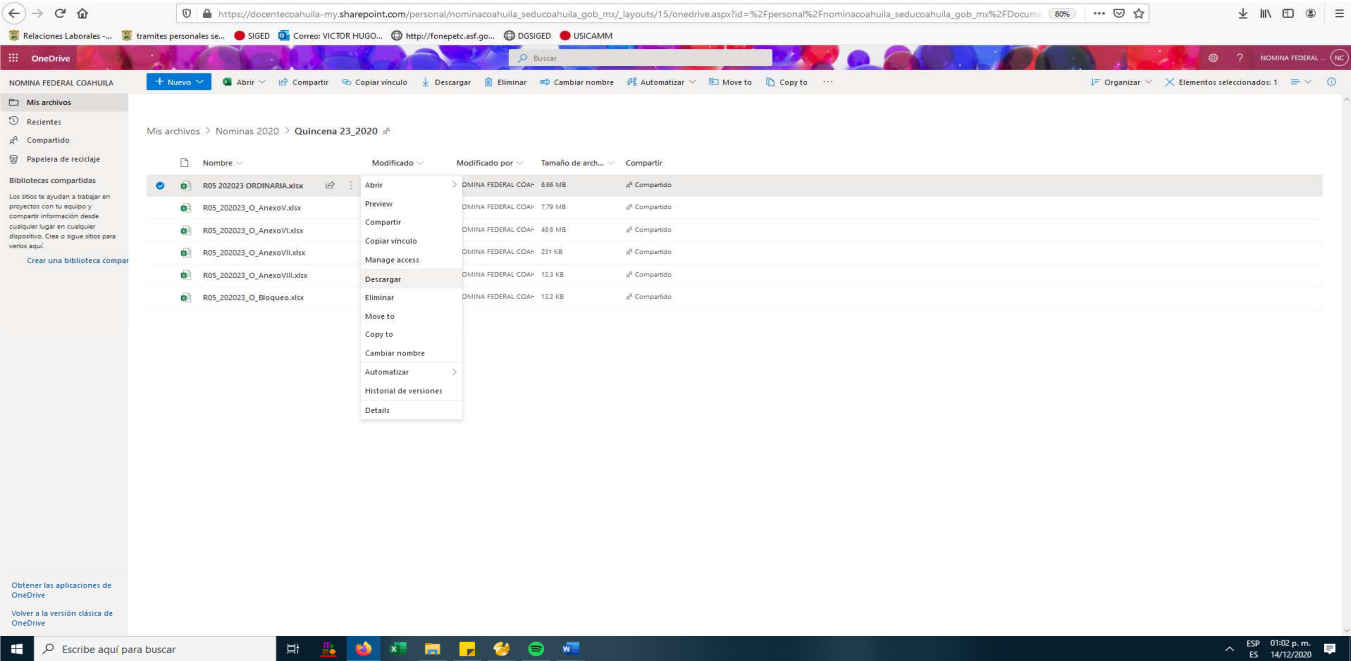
https://docentecoahuila-my.sharepoint.com/personal/nominacoahuila_seducoahuila_gob_mx/_layouts/15/onedrive.aspx?id=%2Fpersonal%2Fnominacoahuila_seducoahuila_gob_mx%2FDocume 80%

Relaciones Laborales -... tramites personales se... SIGED Correo: VICTOR HUGO... http://fonepetc.asf.go... DGSIGED USICAMM

OneDrive Buscar NOMINA FEDERAL ... NC

NOMINA FEDERAL COAHUILA

+ Nuevo Abrir Compartir Copiar vínculo Descargar Eliminar Cambiar nombre Automatizar Move to Copy to ··· Organizar Elementos seleccionados: 1

Mis archivos
Recientes
Compartido
Papelera de reciclaje
Bibliotecas compartidas
Los sitios te ayudan a trabajar en proyectos con tu equipo y compartir información desde cualquier lugar en cualquier dispositivo. Crea o sigue sitios para verlos aquí.
Crear una biblioteca compar

Mis archivos > Nominas 2020 > Quincena 23_2020

| Nombre | Modificado | Modificado por | Tamaño de arch... | Compartir |
|---|---|---|---|---|
| R05 202023 ORDINARIA.xlsx | | OMINA FEDERAL COAH | 6,66 MB | Compartido |
| R05_202023_O_AnexoV.xlsx | | OMINA FEDERAL COAH | 7,79 MB | Compartido |
| R05_202023_O_AnexoVI.xlsx | | OMINA FEDERAL COAH | 46,6 MB | Compartido |
| R05_202023_O_AnexoVII.xlsx | | OMINA FEDERAL COAH | 231 KB | Compartido |
| R05_202023_O_AnexoVIII.xlsx | | OMINA FEDERAL COAH | 12,3 KB | Compartido |
| R05_202023_O_Bloqueo.xlsx | | OMINA FEDERAL COAH | 13,2 KB | Compartido |

Abrir
Preview
Compartir
Copiar vínculo
Manage access
Descargar
Eliminar
Move to
Copy to
Cambiar nombre
Automatizar
Historial de versiones
Details

Obtener las aplicaciones de OneDrive
Volver a la versión clásica de OneDrive

Escribe aquí para buscar
ESP ES 01:02 p. m. 14/12/2020